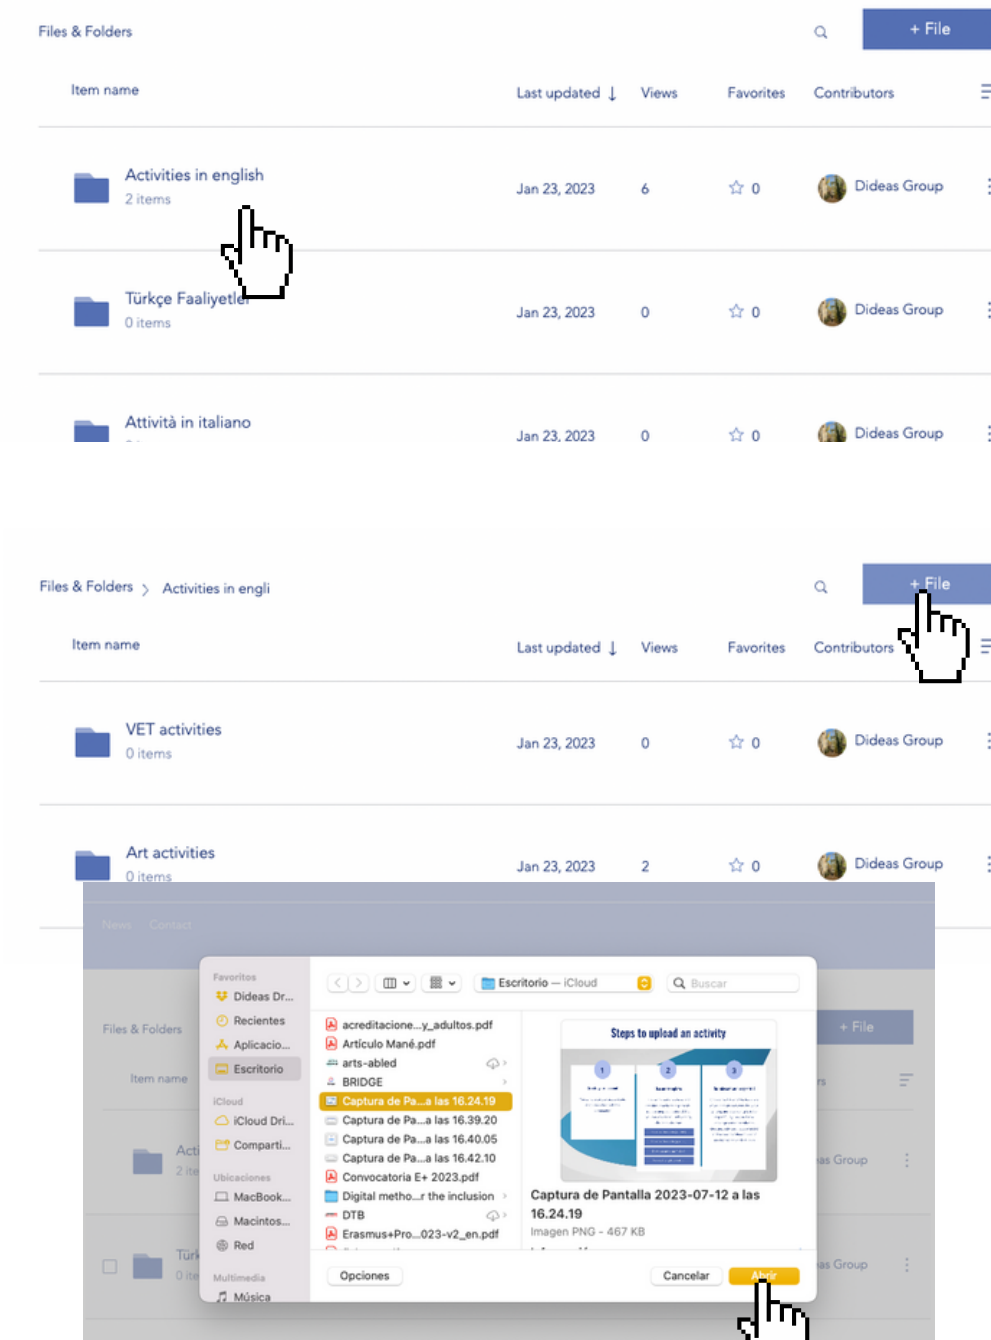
Files & Folders

+ File

Item name | Last updated ↓ | Views | Favorites | Contributors

Activities in english
2 items
Jan 23, 2023 | 6 | ☆ 0 | Dideas Group

Türkçe Faaliyetle
0 items
Jan 23, 2023 | 0 | ☆ 0 | Dideas Group

Attività in italiano
Jan 23, 2023 | 0 | ☆ 0 | Dideas Group

Files & Folders > Activities in engli

+ File

Item name | Last updated ↓ | Views | Favorites | Contributors

VET activities
0 items
Jan 23, 2023 | 0 | ☆ 0 | Dideas Group

Art activities
0 items
Jan 23, 2023 | 2 | ☆ 0 | Dideas Group

News Contact

Files & Folders

+ File

Item name

Acti
2 ite

Dideas Group

Tür
0 ite

Dideas Group

Favoritos
Dideas Dr...
Recientes
Aplicacio...
Escritorio
iCloud
iCloud Dri...
Comparti...
Ubicaciones
MacBook...
Macintos...
Red
Multimedia
Música

Escritorio — iCloud
Buscar

acreditacione...y_adultos.pdf
Artículo Mané.pdf
arts-abled
BRIDGE
Captura de Pa...a las 16.24.19
Captura de Pa...a las 16.39.20
Captura de Pa...a las 16.40.05
Captura de Pa...a las 16.42.10
Convocatoria E+ 2023.pdf
Digital metho...r the inclusion
DTB
Erasmus+Pro...023-v2_en.pdf

Steps to upload an activity

Captura de Pantalla 2023-07-12 a las 16.24.19
Imagen PNG - 467 KB

Opciones
Cancelar
Abrir